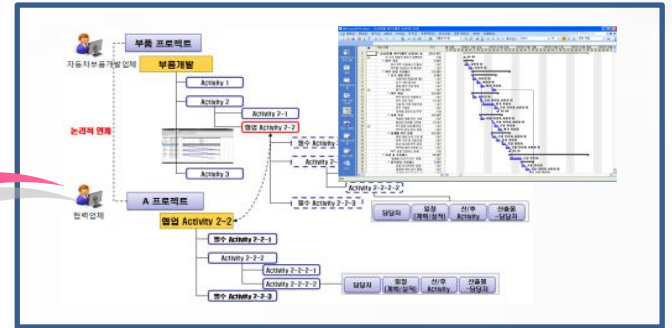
부품 프로젝트

자동차부품개발업체

부품개발

Activity 1

Activity 2

Activity 2-1

논리적 연계

협업 Activity 2-2

Activity 3

협수 Activity

Activity 2-

Activity 2-2-2-2

협수 Activity 2-2-3

담당자

일정 (계획/실적)

선/후 Activity

산출물 담당자

협력업체

A 프로젝트

협업 Activity 2-2

협수 Activity 2-2-1

Activity 2-2-2

Activity 2-2-2-1

Activity 2-2-2-2

담당자

일정 (계획/실적)

선/후 Activity

산출물 담당자

협수 Activity 2-2-3